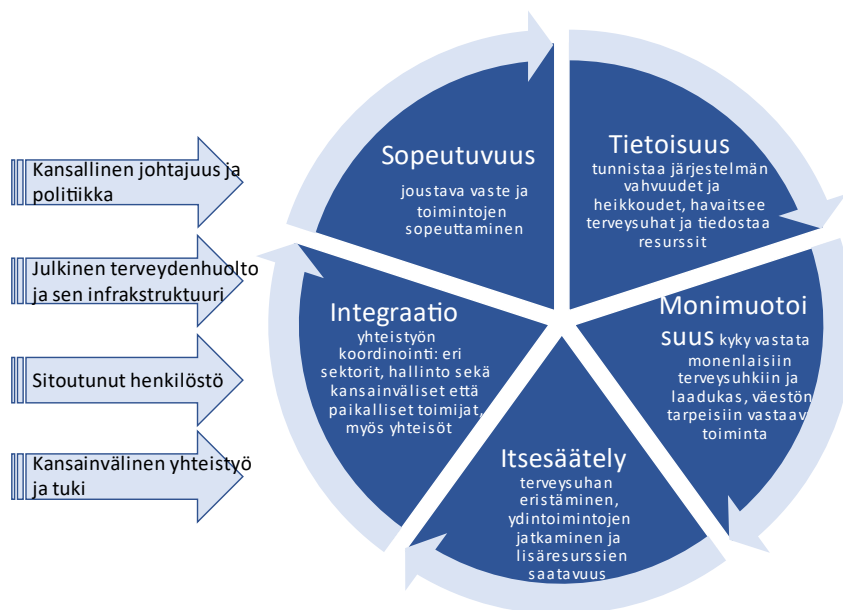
Kansallinen johtajuus ja politiikka

Julkinen terveydenhuolto ja sen infrakstruktuuri

Sitoutunut henkilöstö

Kansainvälinen yhteistyö ja tuki

Sopeutuvuus
joustava vaste ja toimintojen sopeuttaminen

Tietoisuus
tunnistaa järjestelmän vahvuudet ja heikkoudet, havaitsee terveysuhat ja tiedostaa resurssit

Monimuotoisuus kyky vastata monenlaisiin terveysuhkiin ja laadukas, väestön tarpeisiin vastaav toiminta

Itsesäätely
terveysuhan eristäminen, ydintoimintojen jatkaminen ja lisäresurssien saatavuus

Integraatio
yhteistyön koordinointi: eri sektorit, hallinto sekä kansainväliset että paikalliset toimijat, myös yhteisöt